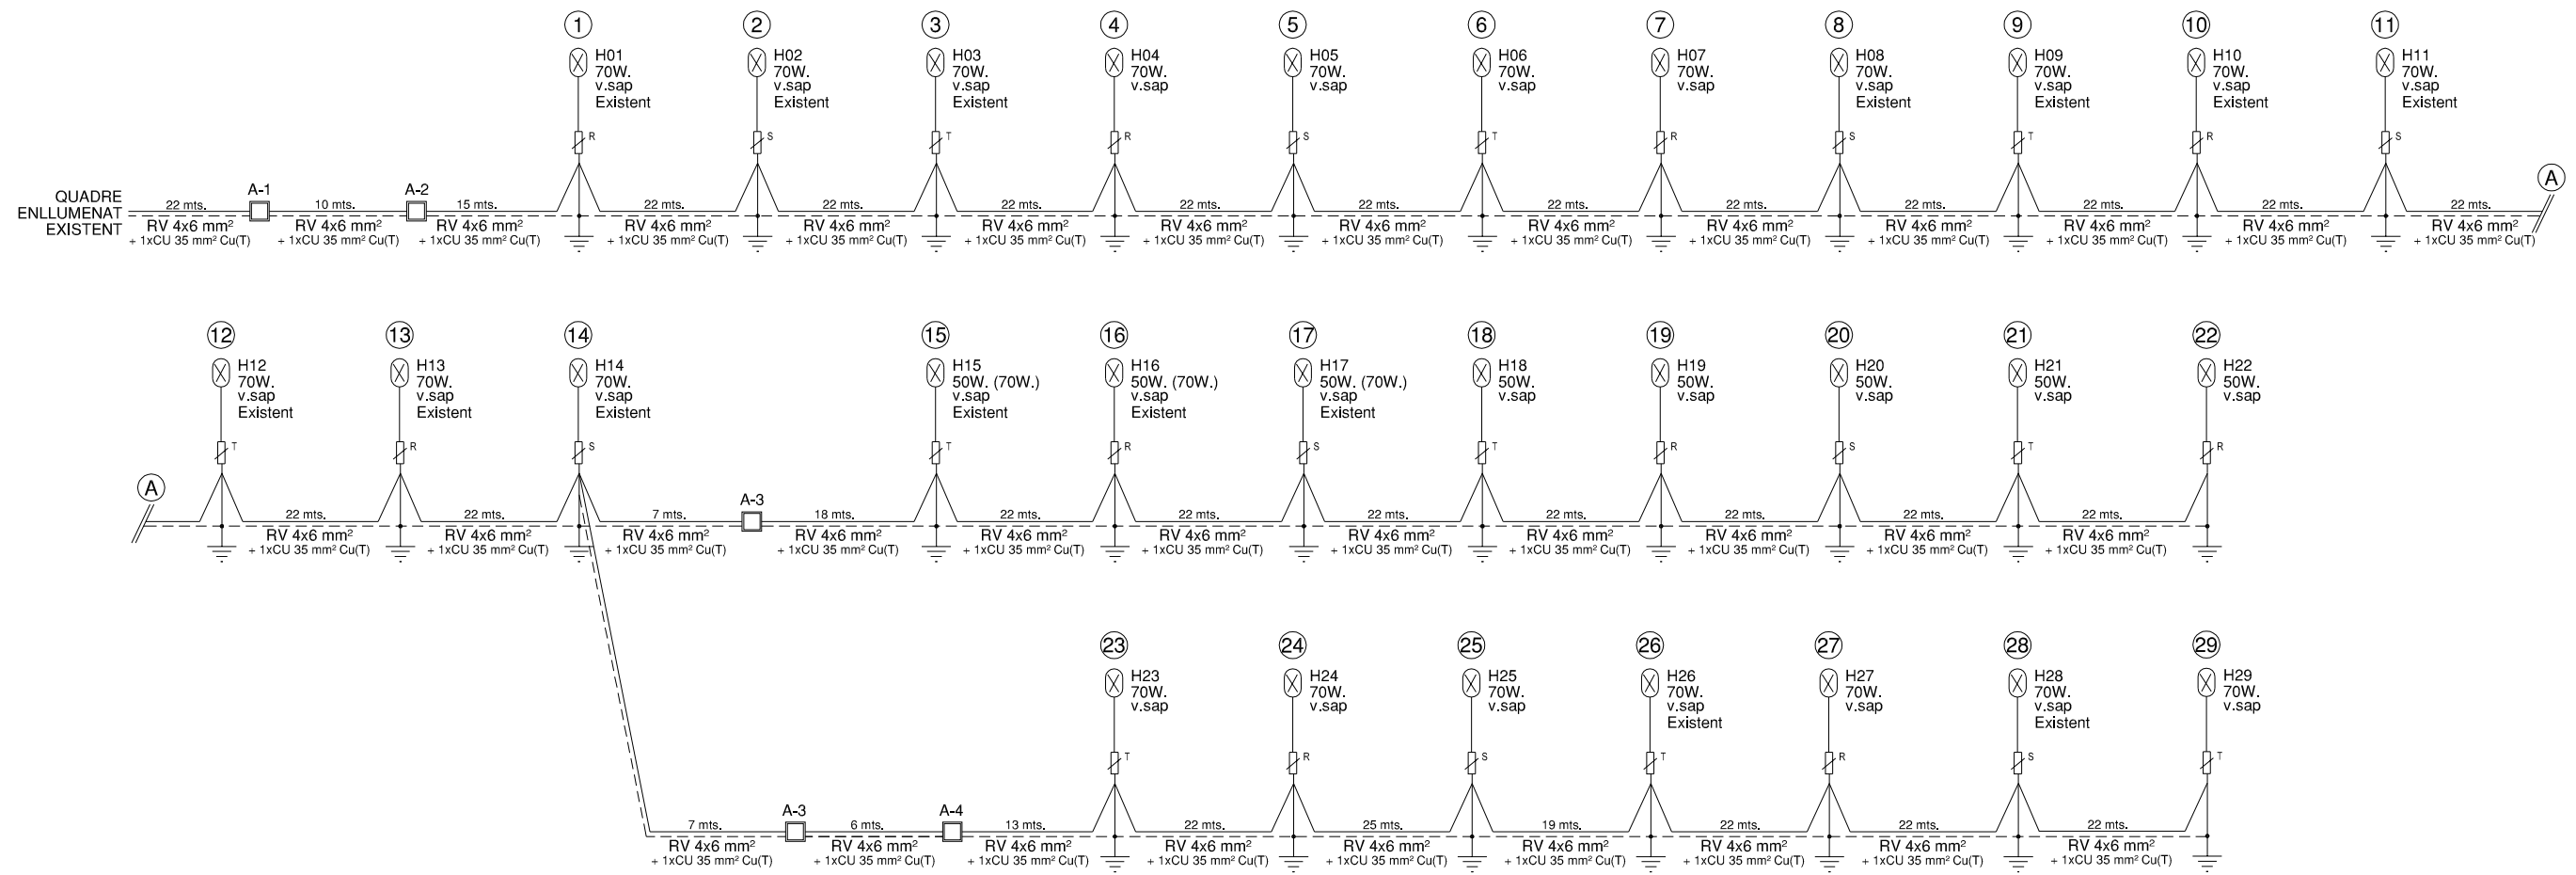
1
H01
70W.
v.sap
Existent
R

2
H02
70W.
v.sap
Existent
S

3
H03
70W.
v.sap
Existent
T

4
H04
70W.
v.sap
R

5
H05
70W.
v.sap
S

6
H06
70W.
v.sap
T

7
H07
70W.
v.sap
R

8
H08
70W.
v.sap
Existent
S

9
H09
70W.
v.sap
Existent
T

10
H10
70W.
v.sap
Existent
R

11
H11
70W.
v.sap
Existent
S

QUADRE ENLLUMENAT EXISTENT
22 mts. RV 4x6 mm$^2$ + 1xCU 35 mm$^2$ Cu(T)
A-1
10 mts. RV 4x6 mm$^2$ + 1xCU 35 mm$^2$ Cu(T)
A-2
15 mts. RV 4x6 mm$^2$ + 1xCU 35 mm$^2$ Cu(T)
22 mts. RV 4x6 mm$^2$ + 1xCU 35 mm$^2$ Cu(T)
22 mts. RV 4x6 mm$^2$ + 1xCU 35 mm$^2$ Cu(T)
22 mts. RV 4x6 mm$^2$ + 1xCU 35 mm$^2$ Cu(T)
22 mts. RV 4x6 mm$^2$ + 1xCU 35 mm$^2$ Cu(T)
22 mts. RV 4x6 mm$^2$ + 1xCU 35 mm$^2$ Cu(T)
22 mts. RV 4x6 mm$^2$ + 1xCU 35 mm$^2$ Cu(T)
22 mts. RV 4x6 mm$^2$ + 1xCU 35 mm$^2$ Cu(T)
22 mts. RV 4x6 mm$^2$ + 1xCU 35 mm$^2$ Cu(T)
22 mts. RV 4x6 mm$^2$ + 1xCU 35 mm$^2$ Cu(T)
22 mts. RV 4x6 mm$^2$ + 1xCU 35 mm$^2$ Cu(T)
22 mts. RV 4x6 mm$^2$ + 1xCU 35 mm$^2$ Cu(T)
A

12
H12
70W.
v.sap
Existent
T

13
H13
70W.
v.sap
Existent
R

14
H14
70W.
v.sap
Existent
S

15
H15
50W. (70W.)
v.sap
Existent
T

16
H16
50W. (70W.)
v.sap
Existent
R

17
H17
50W. (70W.)
v.sap
Existent
S

18
H18
50W.
v.sap
T

19
H19
50W.
v.sap
R

20
H20
50W.
v.sap
S

21
H21
50W.
v.sap
T

22
H22
50W.
v.sap
R

A
22 mts. RV 4x6 mm$^2$ + 1xCU 35 mm$^2$ Cu(T)
22 mts. RV 4x6 mm$^2$ + 1xCU 35 mm$^2$ Cu(T)
7 mts. RV 4x6 mm$^2$ + 1xCU 35 mm$^2$ Cu(T)
A-3
18 mts. RV 4x6 mm$^2$ + 1xCU 35 mm$^2$ Cu(T)
22 mts. RV 4x6 mm$^2$ + 1xCU 35 mm$^2$ Cu(T)
22 mts. RV 4x6 mm$^2$ + 1xCU 35 mm$^2$ Cu(T)
22 mts. RV 4x6 mm$^2$ + 1xCU 35 mm$^2$ Cu(T)
22 mts. RV 4x6 mm$^2$ + 1xCU 35 mm$^2$ Cu(T)
22 mts. RV 4x6 mm$^2$ + 1xCU 35 mm$^2$ Cu(T)
22 mts. RV 4x6 mm$^2$ + 1xCU 35 mm$^2$ Cu(T)
22 mts. RV 4x6 mm$^2$ + 1xCU 35 mm$^2$ Cu(T)

23
H23
70W.
v.sap
T

24
H24
70W.
v.sap
R

25
H25
70W.
v.sap
S

26
H26
70W.
v.sap
Existent
T

27
H27
70W.
v.sap
R

28
H28
70W.
v.sap
Existent
S

29
H29
70W.
v.sap
T

7 mts. RV 4x6 mm$^2$ + 1xCU 35 mm$^2$ Cu(T)
A-3
6 mts. RV 4x6 mm$^2$ + 1xCU 35 mm$^2$ Cu(T)
A-4
13 mts. RV 4x6 mm$^2$ + 1xCU 35 mm$^2$ Cu(T)
22 mts. RV 4x6 mm$^2$ + 1xCU 35 mm$^2$ Cu(T)
25 mts. RV 4x6 mm$^2$ + 1xCU 35 mm$^2$ Cu(T)
19 mts. RV 4x6 mm$^2$ + 1xCU 35 mm$^2$ Cu(T)
22 mts. RV 4x6 mm$^2$ + 1xCU 35 mm$^2$ Cu(T)
22 mts. RV 4x6 mm$^2$ + 1xCU 35 mm$^2$ Cu(T)
22 mts. RV 4x6 mm$^2$ + 1xCU 35 mm$^2$ Cu(T)